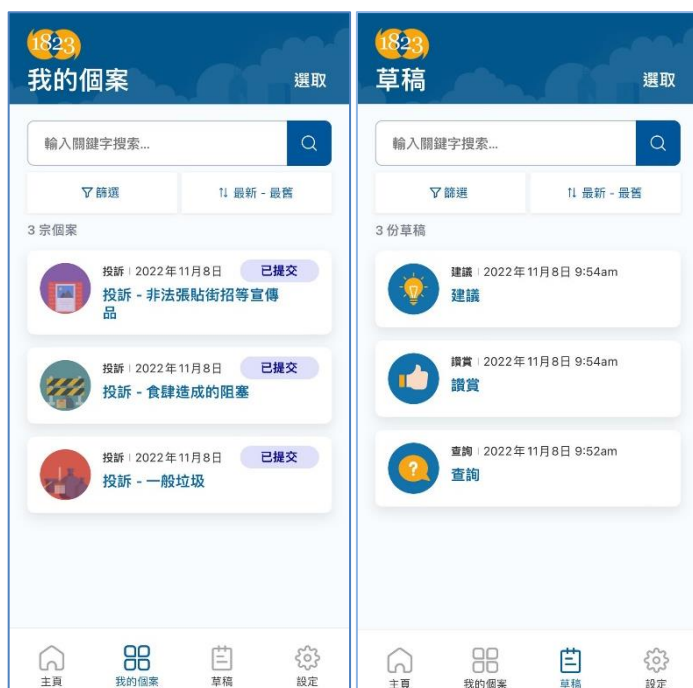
1823
我的個案
選取

輸入關鍵字搜索...

篩選
最新 - 最舊

3 宗個案

投訴 | 2022年11月8日
已提交
投訴 - 非法張貼街招等宣傳品

投訴 | 2022年11月8日
已提交
投訴 - 食肆造成的阻塞

投訴 | 2022年11月8日
已提交
投訴 - 一般垃圾

主頁
我的個案
草稿
設定

1823
草稿
選取

輸入關鍵字搜索...

篩選
最新 - 最舊

3 份草稿

建議 | 2022年11月8日 9:54am
建議

讚賞 | 2022年11月8日 9:54am
讚賞

查詢 | 2022年11月8日 9:52am
查詢

主頁
我的個案
草稿
設定